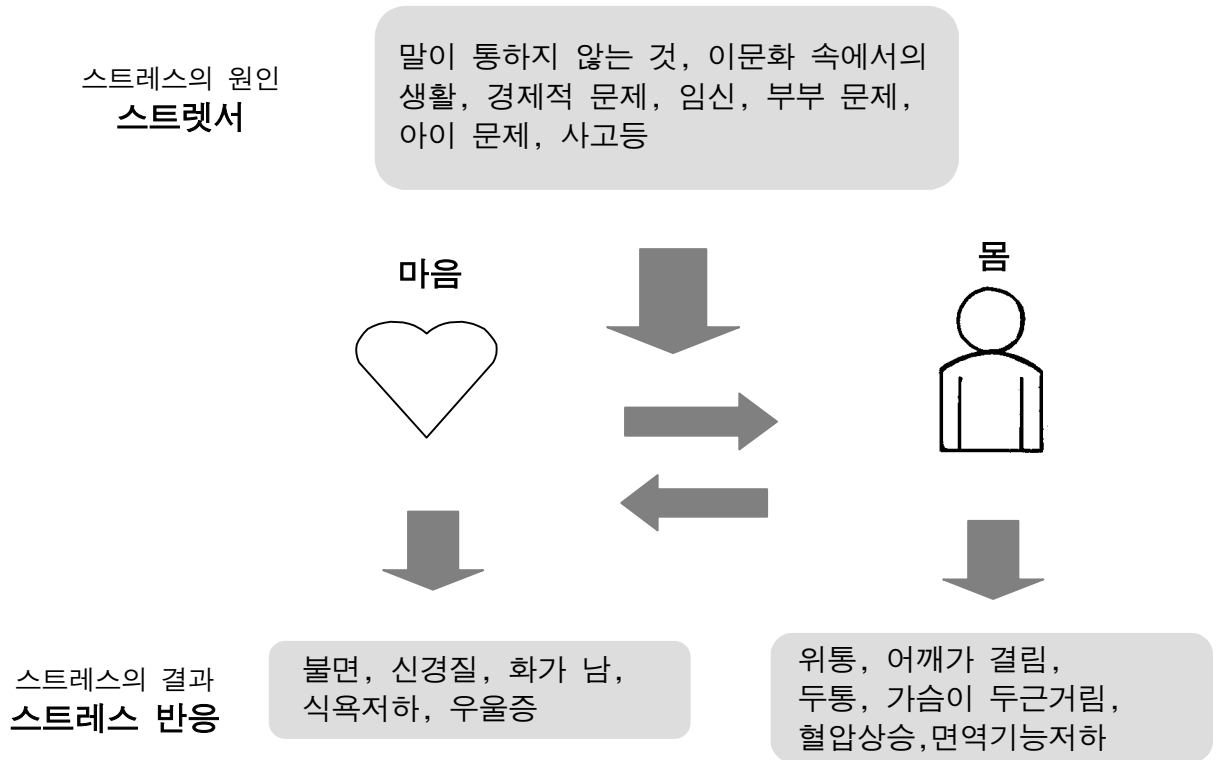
스트레스의 원인
스트렛서

말이 통하지 않는 것, 이문화 속에서의 생활, 경제적 문제, 임신, 부부 문제, 아이 문제, 사고등

마음

몸

스트레스의 결과
스트레스 반응

불면, 신경질, 화가 남, 식욕저하, 우울증

위통, 어깨가 결림, 두통, 가슴이 두근거림, 혈압상승,면역기능저하